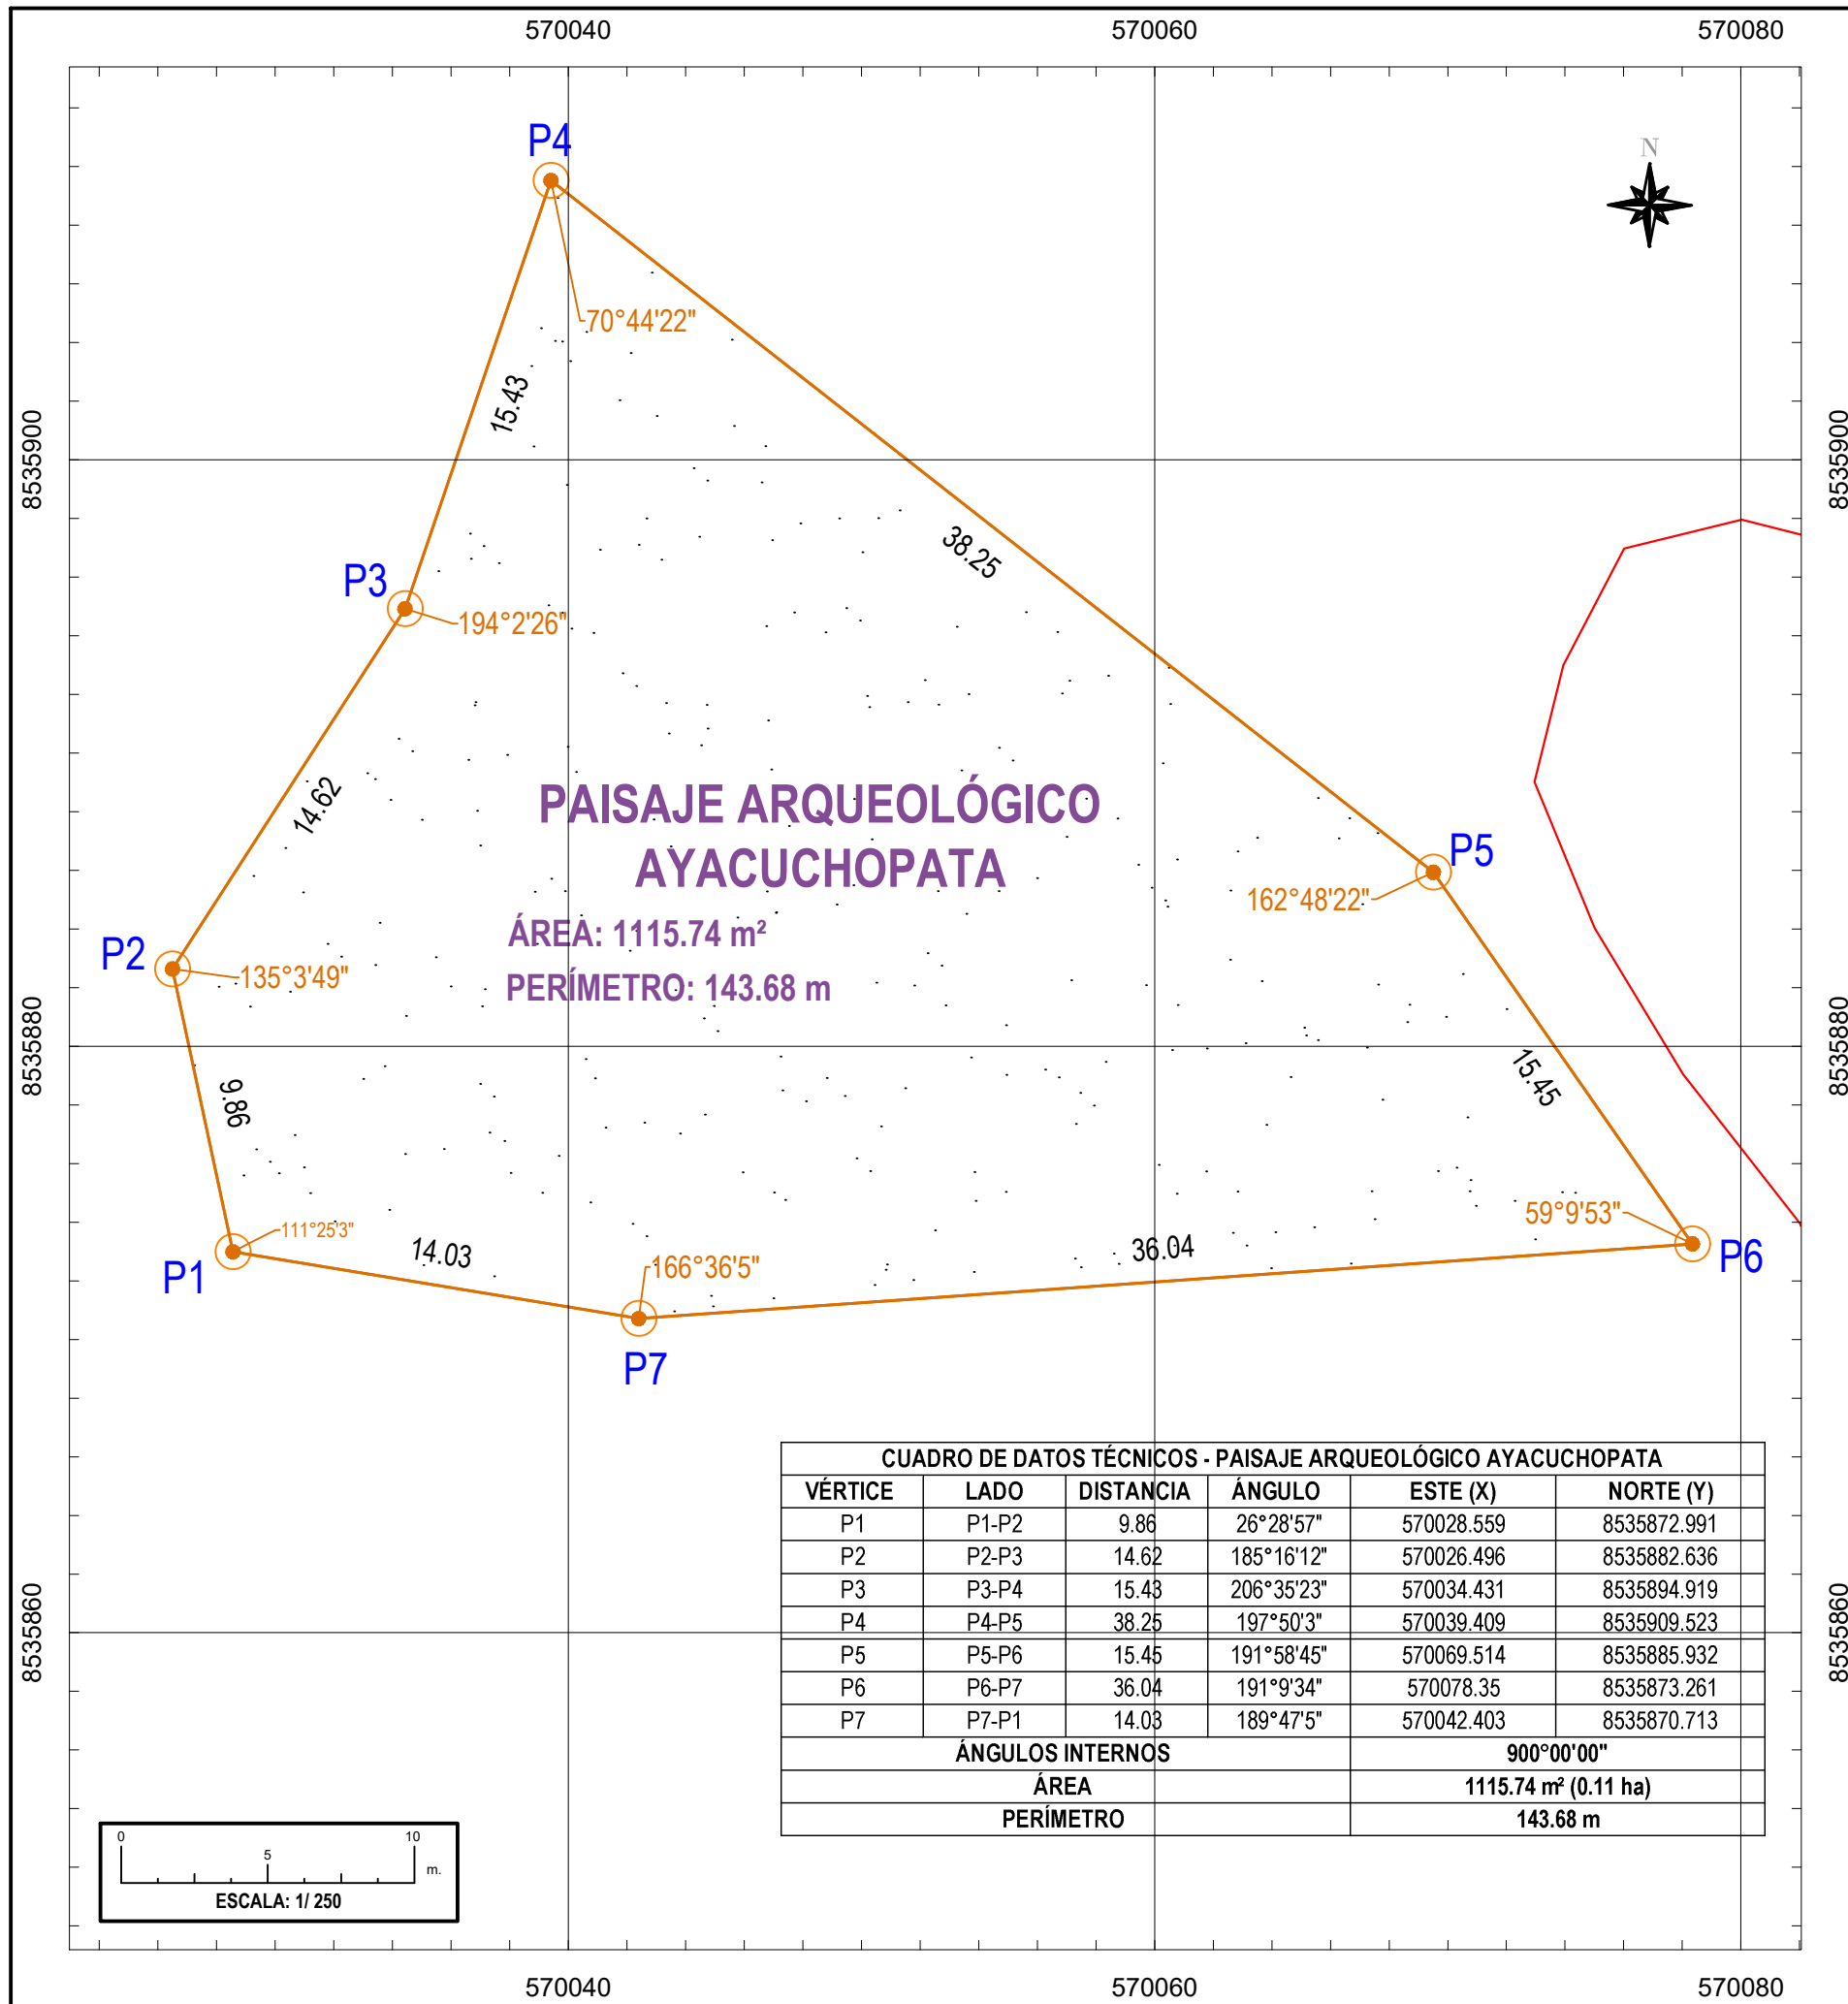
570040 570060 570080

8535900 8535880 8535860

N

P4
70°44'22"
15.43
38.25
P3
194°2'26"
14.62
P2
135°3'49"
9.86
P1
111°25'3"
14.03
P7
166°36'5"
36.04
P6
59°9'53"
15.45
P5
162°48'22"

PAISAJE ARQUEOLÓGICO AYACUCHOPATA
ÁREA: 1115.74 m²
PERÍMETRO: 143.68 m

| CUADRO DE DATOS TÉCNICOS - PAISAJE ARQUEOLÓGICO AYACUCHOPATA | | | | | |
|---|---|---|---|---|---|
| VÉRTICE | LADO | DISTANCIA | ÁNGULO | ESTE (X) | NORTE (Y) |
| P1 | P1-P2 | 9.86 | 26°28'57" | 570028.559 | 8535872.991 |
| P2 | P2-P3 | 14.62 | 185°16'12" | 570026.496 | 8535882.636 |
| P3 | P3-P4 | 15.43 | 206°35'23" | 570034.431 | 8535894.919 |
| P4 | P4-P5 | 38.25 | 197°50'3" | 570039.409 | 8535909.523 |
| P5 | P5-P6 | 15.45 | 191°58'45" | 570069.514 | 8535885.932 |
| P6 | P6-P7 | 36.04 | 191°9'34" | 570078.35 | 8535873.261 |
| P7 | P7-P1 | 14.03 | 189°47'5" | 570042.403 | 8535870.713 |
| ÁNGULOS INTERNOS | | | | 900°00'00" | |
| ÁREA | | | | 1115.74 m² (0.11 ha) | |
| PERÍMETRO | | | | 143.68 m | |

0 5 10 m.
ESCALA: 1/ 250

570040 570060 570080